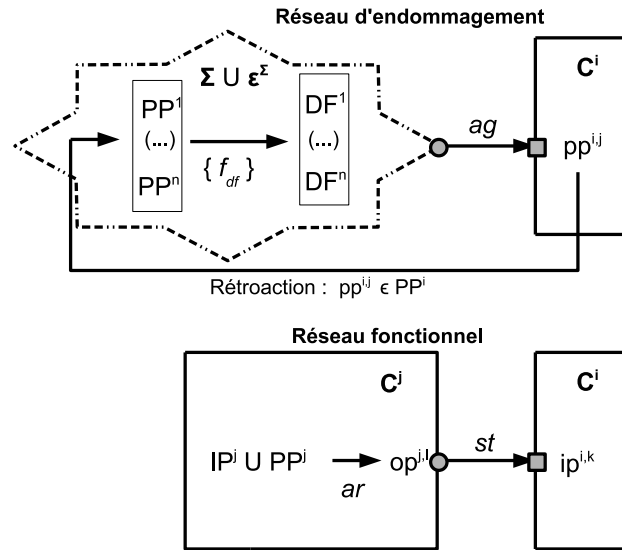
Réseau d'endommagement

$\Sigma \cup \varepsilon^{\Sigma}$

$PP^1$
(...)
$PP^n$

$\{ f_{df} \}$

$DF^1$
(...)
$DF^n$

ag

$C^i$

$pp^{i,j}$

Rétroaction : $pp^{i,j} \in PP^i$

Réseau fonctionnel

$C^j$

$IP^j \cup PP^j$

ar

$op^{j,l}$

st

$C^i$

$ip^{i,k}$